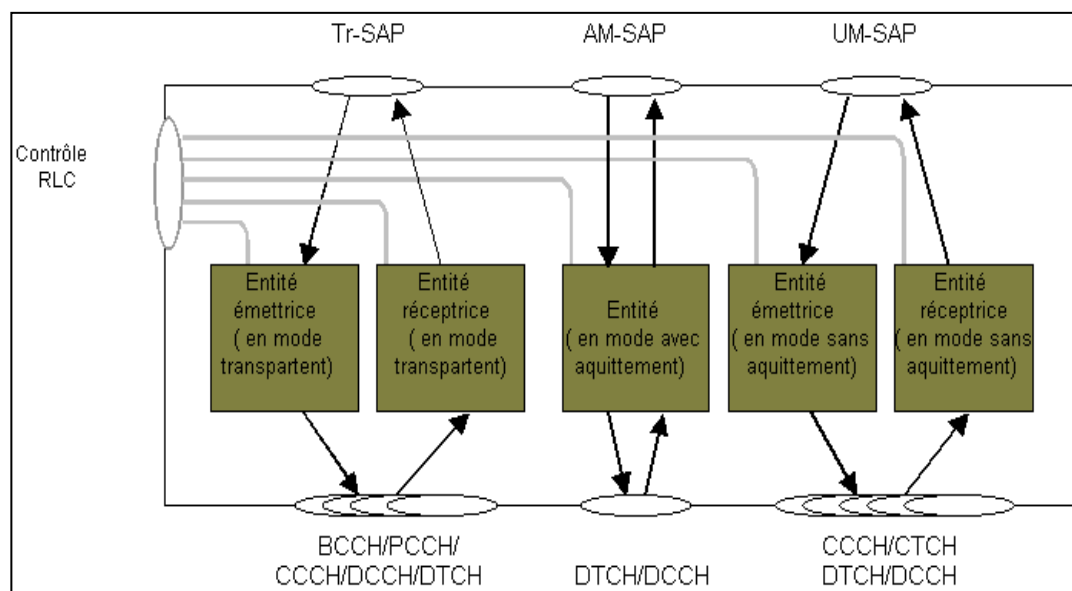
Tr-SAP

AM-SAP

UM-SAP

Contrôle RLC

Entité émettrice ( en mode transpartent)

Entité réceptrice ( en mode transpartent)

Entité ( en mode avec aquittement)

Entité émettrice ( en mode sans aquittement)

Entité réceptrice ( en mode sans aquittement)

BCCH/PCCH/ CCCH/DCCH/DTCH

DTCH/DCCH

CCCH/CTCH DTCH/DCCH